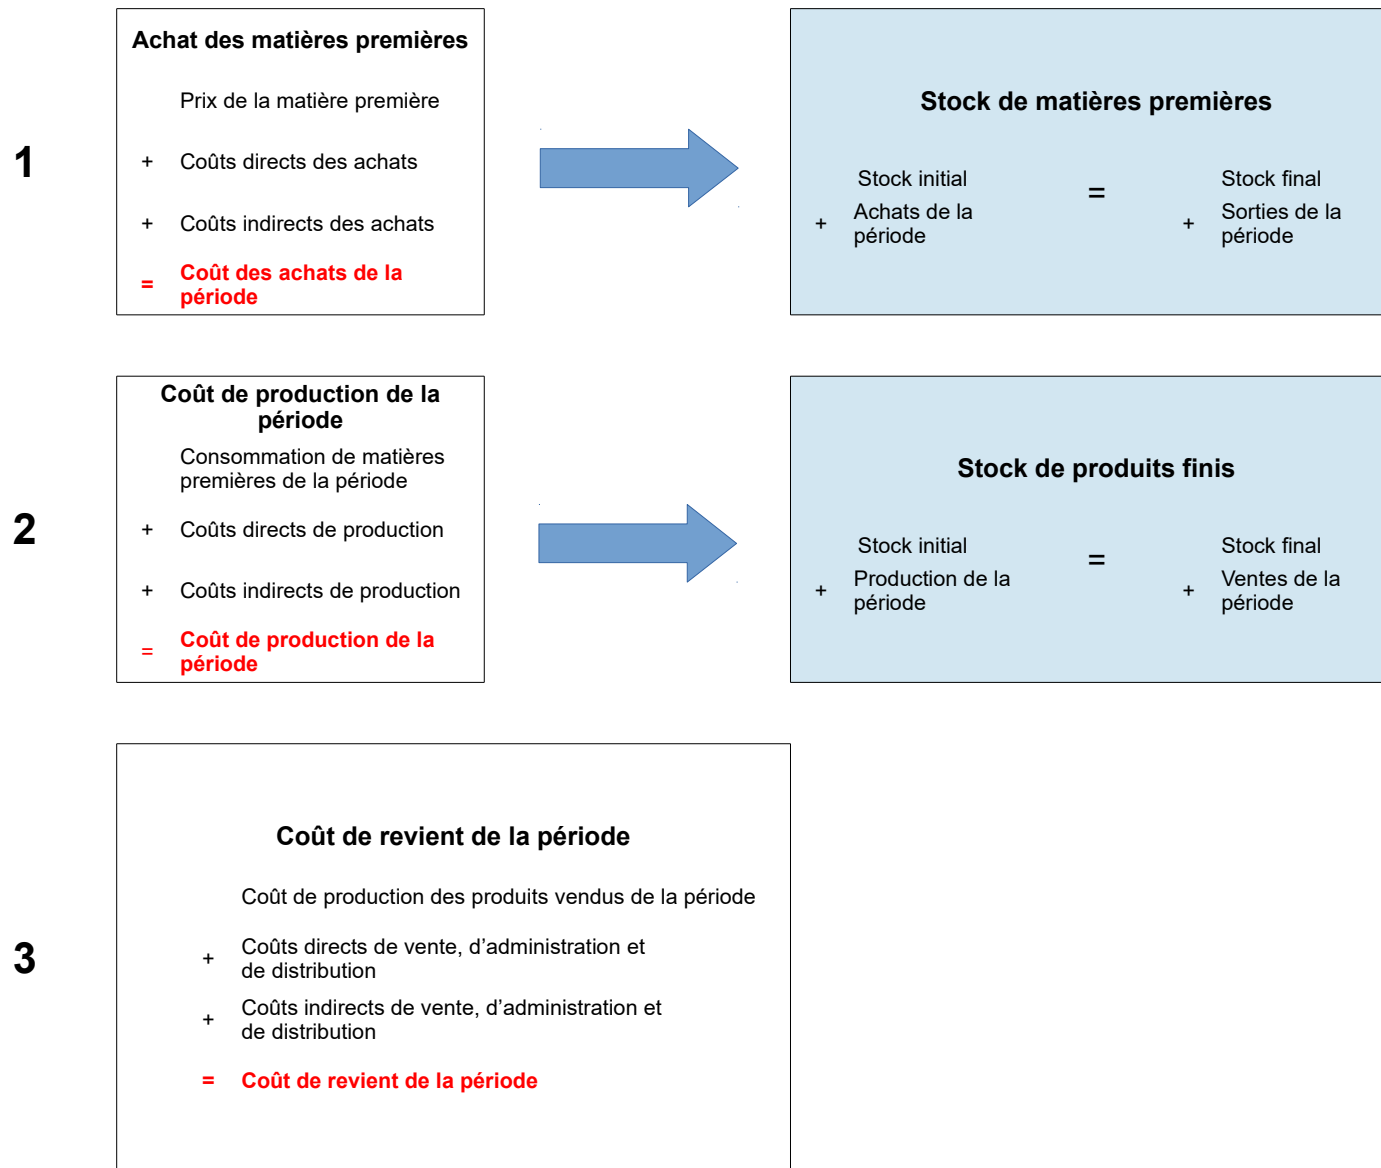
1

Achat des matières premières

Prix de la matière première

+ Coûts directs des achats

+ Coûts indirects des achats

= Coût des achats de la période

Stock de matières premières

Stock initial
+ Achats de la période

=

Stock final
+ Sorties de la période

2

Coût de production de la période

Consommation de matières premières de la période

+ Coûts directs de production

+ Coûts indirects de production

= Coût de production de la période

Stock de produits finis

Stock initial
+ Production de la période

=

Stock final
+ Ventes de la période

3

Coût de revient de la période

Coût de production des produits vendus de la période

+ Coûts directs de vente, d'administration et de distribution

+ Coûts indirects de vente, d'administration et de distribution

= Coût de revient de la période